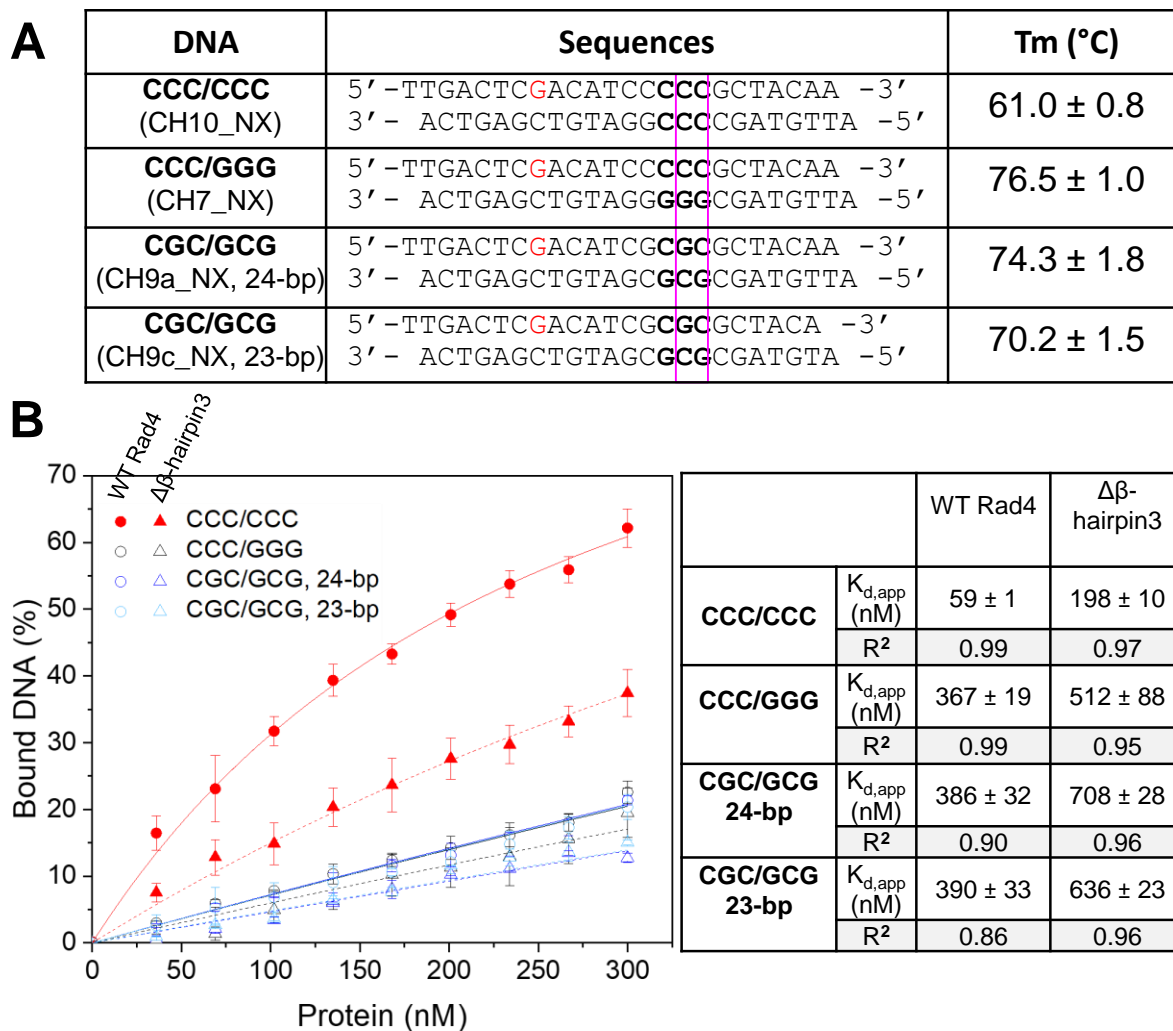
A

| DNA | Sequences | Tm (°C) |
|---|---|---|
| **CCC/CCC** (CH10_NX) | 5′-TTGACTCGACATCC**CCC**GCTACAA -3′ 3′- ACTGAGCTGTAGG**CCC**CGATGTTA -5′ | 61.0 ± 0.8 |
| **CCC/GGG** (CH7_NX) | 5′-TTGACTCGACATCC**CCC**GCTACAA -3′ 3′- ACTGAGCTGTAGG**GGG**CGATGTTA -5′ | 76.5 ± 1.0 |
| **CGC/GCG** (CH9a_NX, 24-bp) | 5′-TTGACTCGACATCG**CGC**GCTACAA -3′ 3′- ACTGAGCTGTAGC**GCG**CGATGTTA -5′ | 74.3 ± 1.8 |
| **CGC/GCG** (CH9c_NX, 23-bp) | 5′-TTGACTCGACATCG**CGC**GCTACA -3′ 3′- ACTGAGCTGTAGC**GCG**CGATGTA -5′ | 70.2 ± 1.5 |

B

WT Rad4
Δβ-hairpin3
CCC/CCC
CCC/GGG
CGC/GCG, 24-bp
CGC/GCG, 23-bp

Bound DNA (%)
70
60
50
40
30
20
10
0
0 50 100 150 200 250 300
Protein (nM)

| | | WT Rad4 | Δβ-hairpin3 |
|---|---|---|---|
| **CCC/CCC** | $K_{d,app}$ (nM) | 59 ± 1 | 198 ± 10 |
| | $R^2$ | 0.99 | 0.97 |
| **CCC/GGG** | $K_{d,app}$ (nM) | 367 ± 19 | 512 ± 88 |
| | $R^2$ | 0.99 | 0.95 |
| **CGC/GCG 24-bp** | $K_{d,app}$ (nM) | 386 ± 32 | 708 ± 28 |
| | $R^2$ | 0.90 | 0.96 |
| **CGC/GCG 23-bp** | $K_{d,app}$ (nM) | 390 ± 33 | 636 ± 23 |
| | $R^2$ | 0.86 | 0.96 |